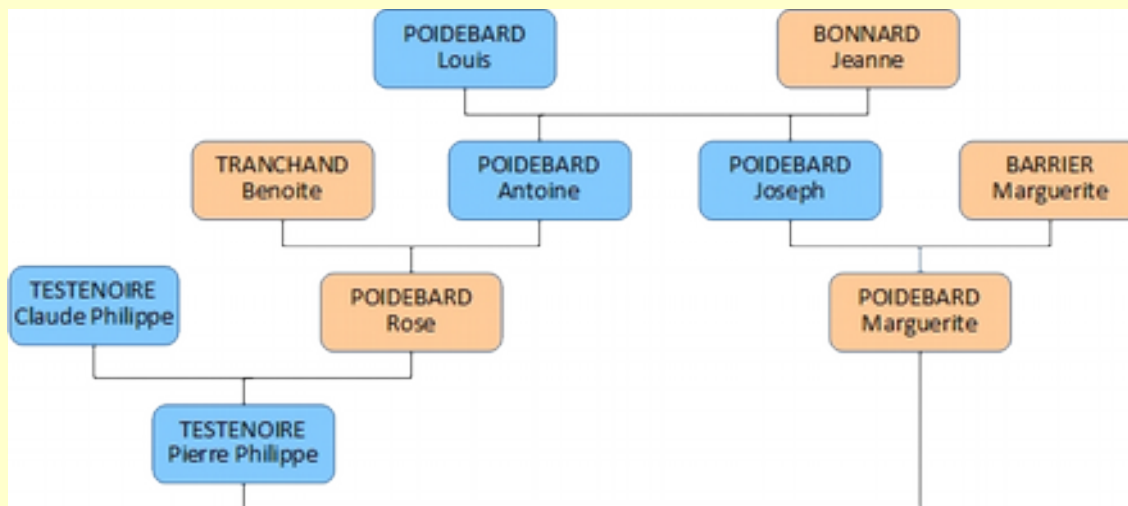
POIDEBARD
Louis

BONNARD
Jeanne

TRANCHAND
Benoite

POIDEBARD
Antoine

POIDEBARD
Joseph

BARRIER
Marguerite

TESTENOIRE
Claude Philippe

POIDEBARD
Rose

POIDEBARD
Marguerite

TESTENOIRE
Pierre Philippe